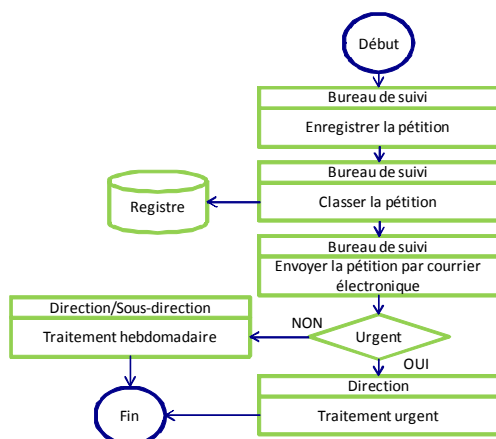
Début

Bureau de suivi
Enregistrer la pétition

Bureau de suivi
Classer la pétition

Registre

Bureau de suivi
Envoyer la pétition par courrier électronique

Direction/Sous-direction
Traitement hebdomadaire

NON

Urgent

OUI

Direction
Traitement urgent

Fin